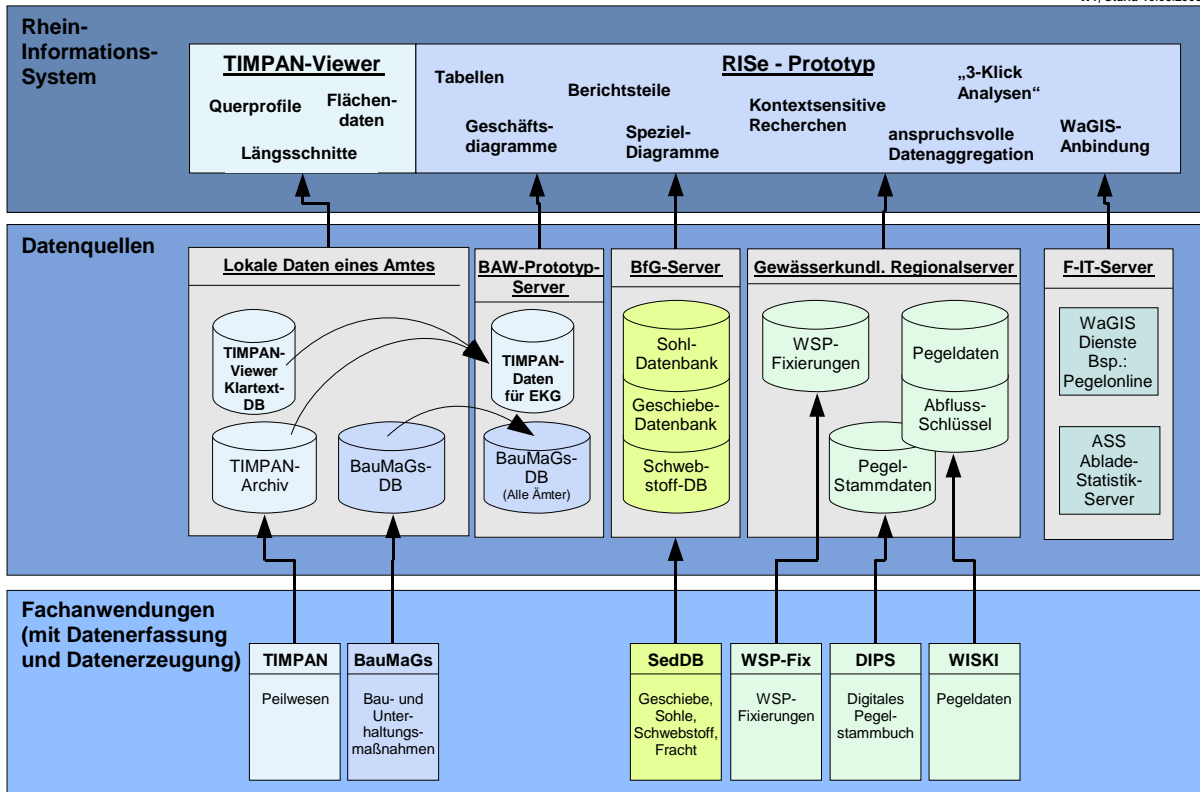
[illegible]

Rhein-Informations-System

TIMPAN-Viewer

Querprofile

Flächendaten

Längsschnitte

RISe - Prototyp

Tabellen

Berichtsteile

Kontextsensitive Recherchen

„3-Klick Analysen“

Geschäftsdiagramme

Speziel-Diagramme

anspruchsvolle Datenaggregation

WaGIS-Anbindung

Datenquellen

Lokale Daten eines Amtes

TIMPAN-Viewer Klartext-DB

TIMPAN-Archiv

BauMaGs-DB

BAW-Prototyp-Server

TIMPAN-Daten für EKG

BauMaGs-DB (Alle Ämter)

BfG-Server

Sohl-Datenbank

Geschiebe-Datenbank

Schwebstoff-DB

Gewässerkundl. Regionalserver

WSP-Fixierungen

Pegeldaten

Abfluss-Schlüssel

Pegel-Stammdaten

F-IT-Server

WaGIS Dienste Bsp.: Pegelonline

ASS Ablade-Statistik-Server

Fachanwendungen (mit Datenerfassung und Datenerzeugung)

TIMPAN

Peilwesen

BauMaGs

Bau- und Unterhaltungsmaßnahmen

SedDB

Geschiebe, Sohle, Schwebstoff, Fracht

WSP-Fix

WSP-Fixierungen

DIPS

Digitales Pegelstammbuch

WISKI

Pegeldaten